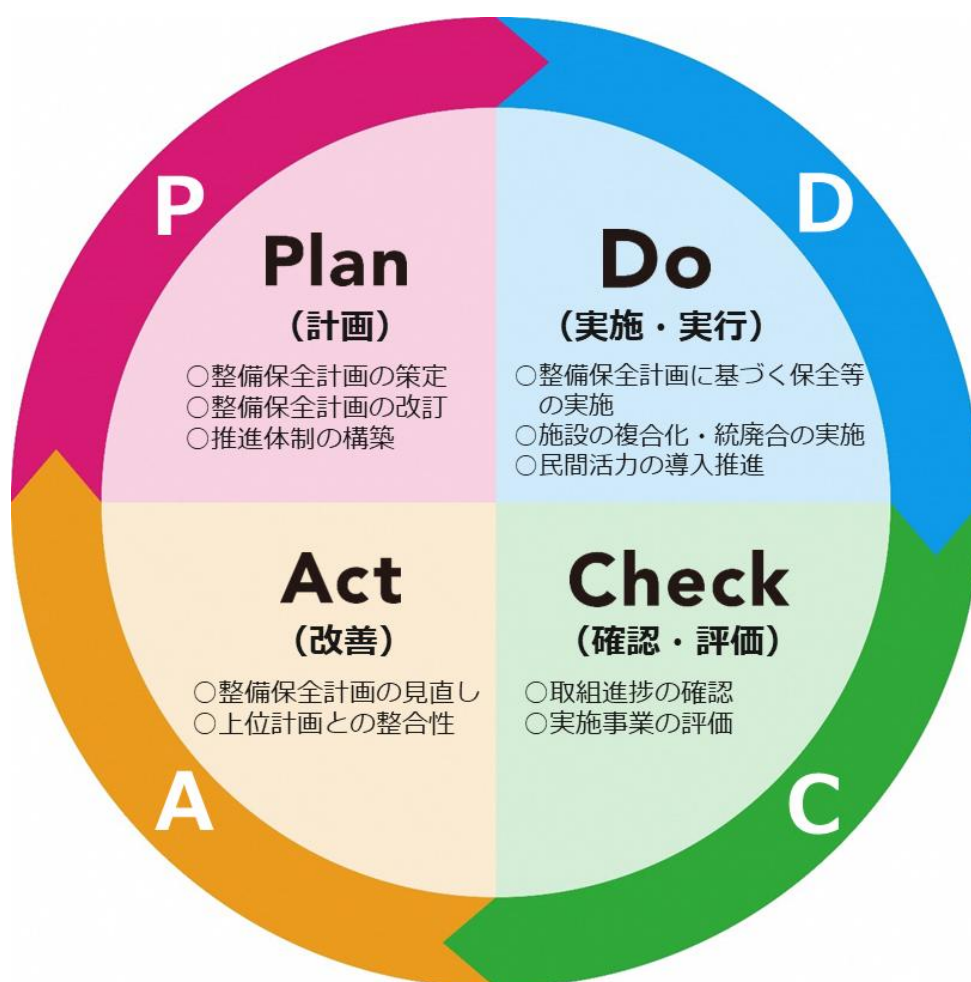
P

Plan
（計画）
○整備保全計画の策定
○整備保全計画の改訂
○推進体制の構築

D

Do
（実施・実行）
○整備保全計画に基づく保全等の実施
○施設の複合化・統廃合の実施
○民間活力の導入推進

Act
（改善）
○整備保全計画の見直し
○上位計画との整合性

Check
（確認・評価）
○取組進捗の確認
○実施事業の評価

A

C